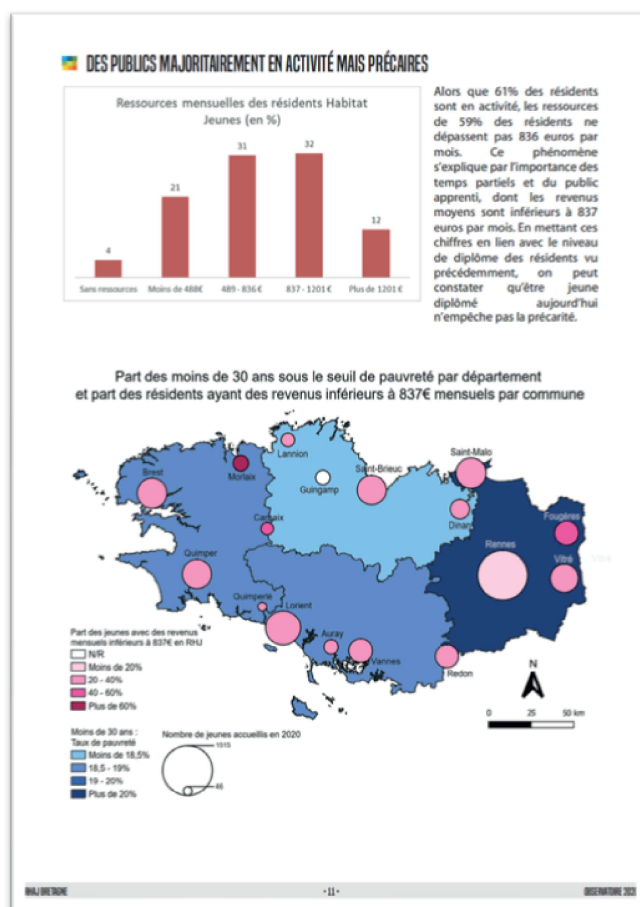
DES PUBLICS MAJORITAIREMENT EN ACTIVITÉ MAIS PRÉCAIRES

Ressources mensuelles des résidents Habitat Jeunes (en %)

| Sans ressources | Moins de 488€ | 489 - 836 € | 837 - 1201 € | Plus de 1201 € |
|---|---|---|---|---|
| 4 | 21 | 31 | 32 | 12 |

Alors que 61% des résidents sont en activité, les ressources de 59% des résidents ne dépassent pas 836 euros par mois. Ce phénomène s'explique par l'importance des temps partiels et du public apprenti, dont les revenus moyens sont inférieurs à 837 euros par mois. En mettant ces chiffres en lien avec le niveau de diplôme des résidents vu précédemment, on peut constater qu'être jeune diplômé aujourd'hui n'empêche pas la précarité.

Part des moins de 30 ans sous le seuil de pauvreté par département et part des résidents ayant des revenus inférieurs à 837€ mensuels par commune

Lannion
Saint-Malo
Brest
Morlaix
Saint-Brieuc
Guingamp
Dinan
Fougères
Carhaix
Rennes
Vitré
Vitré
Quimper
Quimperlé
Lorient
Auray
Vannes
Redon

Part des jeunes avec des revenus mensuels inférieurs à 837€ en RHJ
N/R
Moins de 20%
20 - 40%
40 - 60%
Plus de 60%

N
0 25 50 km

Moins de 30 ans : Taux de pauvreté
Moins de 18,5%
18,5 - 19%
19 - 20%
Plus de 20%

Nombre de jeunes accueillis en 2020
1515
46

RHJ BRETAGNE
- 11 -
OBSERVATOIRE 2021